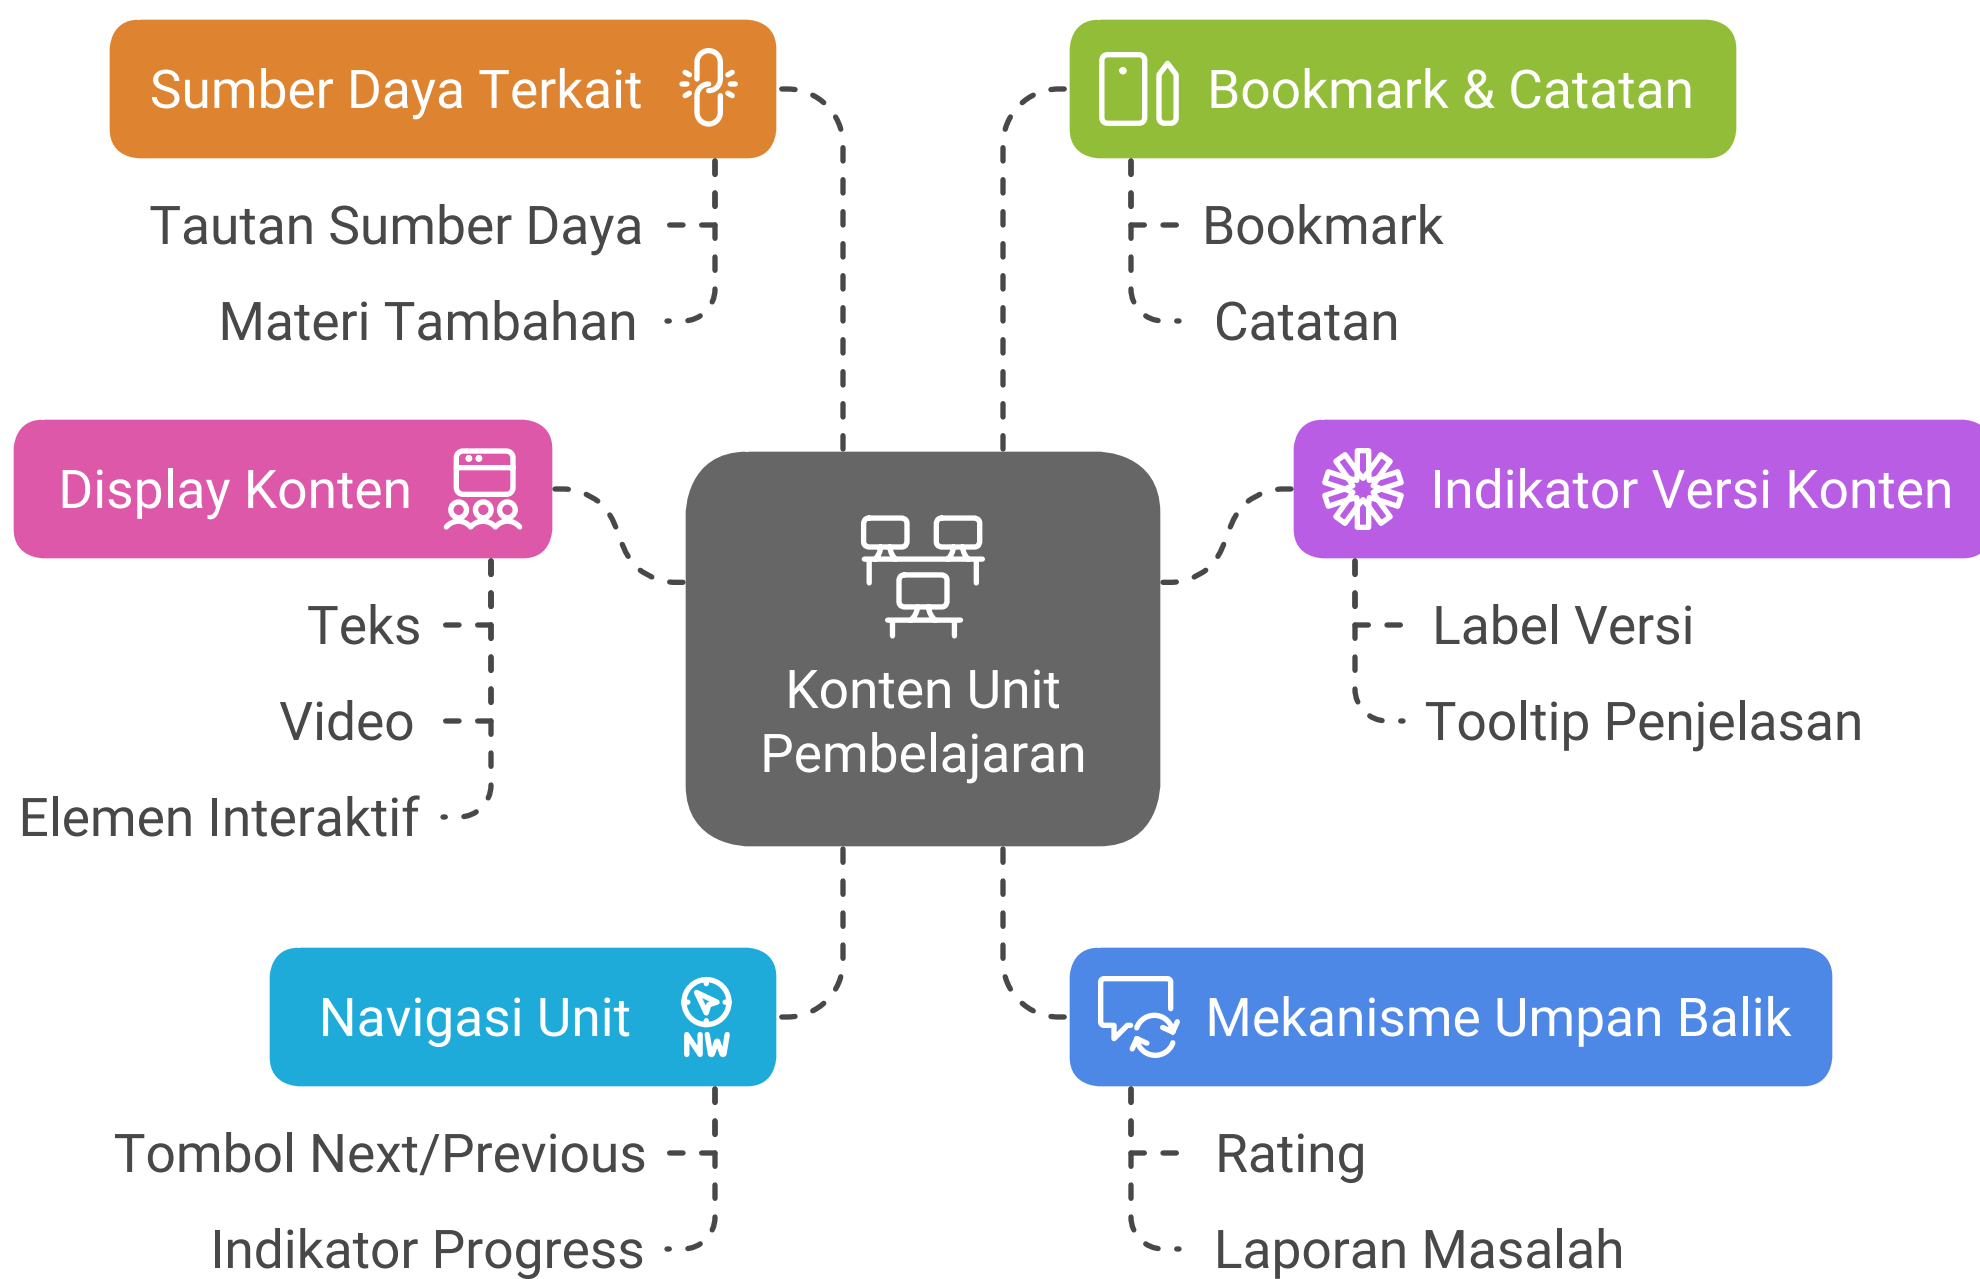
Sumber Daya Terkait

Tautan Sumber Daya

Materi Tambahan

Bookmark & Catatan

Bookmark

Catatan

Display Konten

Teks

Video

Elemen Interaktif

Konten Unit Pembelajaran

Indikator Versi Konten

Label Versi

Tooltip Penjelasan

Navigasi Unit

NW

Tombol Next/Previous

Indikator Progress

Mekanisme Umpan Balik

Rating

Laporan Masalah